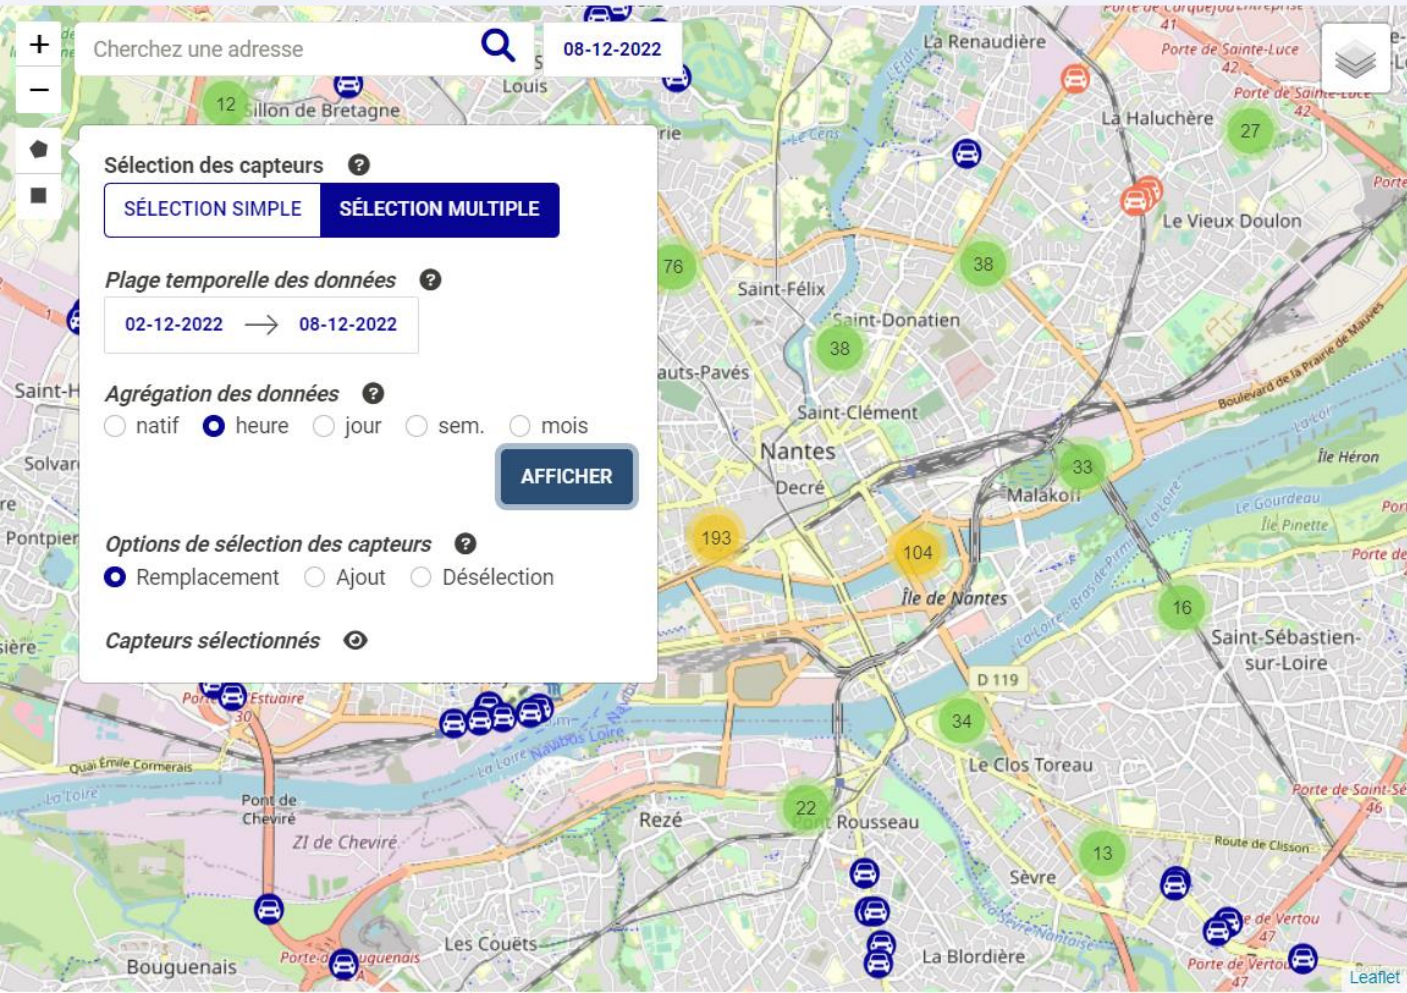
+
−
Cherchez une adresse
08-12-2022

Sélection des capteurs
SÉLECTION SIMPLE
SÉLECTION MULTIPLE

Plage temporelle des données
02-12-2022 → 08-12-2022

Agrégation des données
natif heure jour sem. mois
AFFICHER

Options de sélection des capteurs
Remplacement Ajout Déselection

Capteurs sélectionnés

12
Sillon de Bretagne
Louis
La Renaudière
Porte de Sainte-Luce
42
Porte de Sainte-Luce
42
La Haluchère
27
Le Vieux Doulon
Le Cens
76
38
Saint-Félix
Saint-Donatien
38
Pavés
Saint-Clément
Boulevard de la Prairie de Mauves
Nantes
Decré
33
Malakoff
Île Héron
La Loire
Le Gourdeau
Île Pinette
193
104
Île de Nantes
16
Saint-Sébastien-sur-Loire
D 119
34
Le Clos Toreau
Porte de Saint-Sé
46
22
Pont Rousseau
Rezé
Route de Clisson
13
Sèvre
Porte de Vertou
47
Porte de Vertou
47
La Blordière
Sèvre Nantaise
Les Couëts
Bouguenais
Porte de Bouguenais
ZI de Cheviré
Pont de Cheviré
Quai Émile Cormerais
La Loire
Porte de l'Estuaire
30
Navibus Loire
Saint-H
Solvar
Pontpier
sière
Leaflet